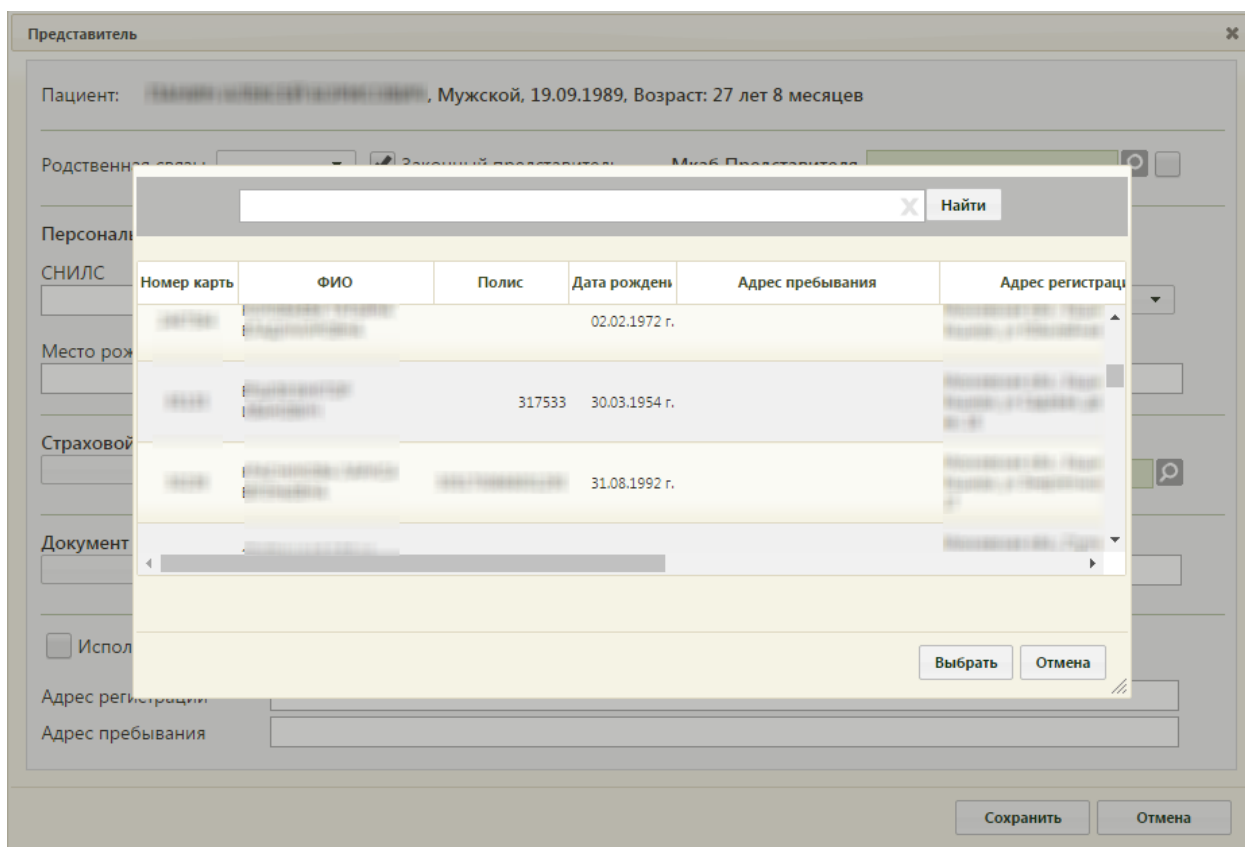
Представитель

Пациент: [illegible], Мужской, 19.09.1989, Возраст: 27 лет 8 месяцев

Родственная связь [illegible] Законный представитель Мкаб Представителя

Персональ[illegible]

СНИЛС

Место рож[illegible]

Страховой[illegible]

Документ

Испол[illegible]

Адрес регистрации

Адрес пребывания

Найти

| Номер карты | ФИО | Полис | Дата рождения | Адрес пребывания | Адрес регистрации |
|---|---|---|---|---|---|
| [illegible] | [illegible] | | 02.02.1972 г. | | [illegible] |
| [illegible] | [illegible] | 317533 | 30.03.1954 г. | | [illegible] |
| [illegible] | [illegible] | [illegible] | 31.08.1992 г. | | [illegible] |

Выбрать Отмена

Сохранить Отмена